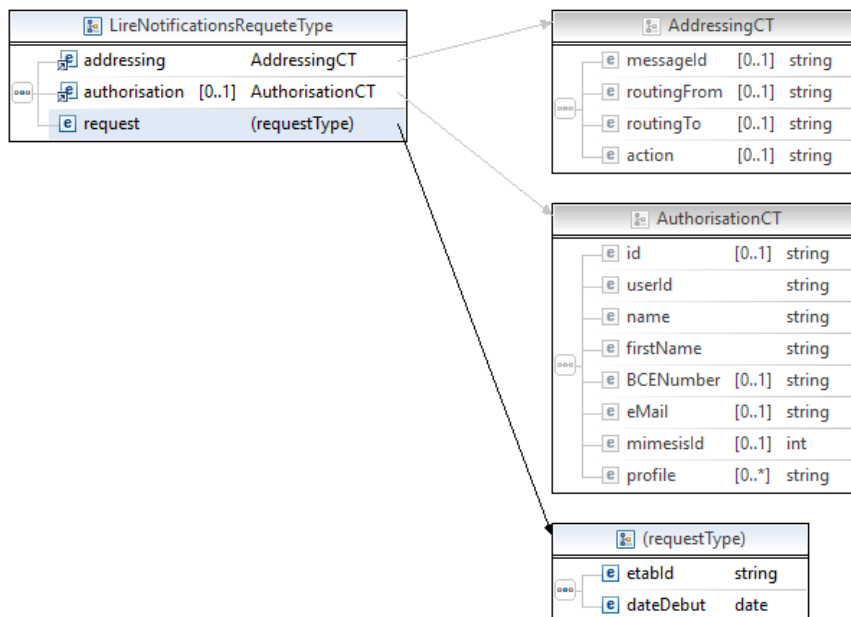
LireNotificationsRequeteType

| | | |
|---|---|---|
| addressing | | AddressingCT |
| authorisation | [0..1] | AuthorisationCT |
| request | | (requestType) |

AddressingCT

| | | |
|---|---|---|
| messageId | [0..1] | string |
| routingFrom | [0..1] | string |
| routingTo | [0..1] | string |
| action | [0..1] | string |

AuthorisationCT

| | | |
|---|---|---|
| id | [0..1] | string |
| userId | | string |
| name | | string |
| firstName | | string |
| BCENumber | [0..1] | string |
| eMail | [0..1] | string |
| mimesisId | [0..1] | int |
| profile | [0..*] | string |

(requestType)

| | |
|---|---|
| etabId | string |
| dateDebut | date |